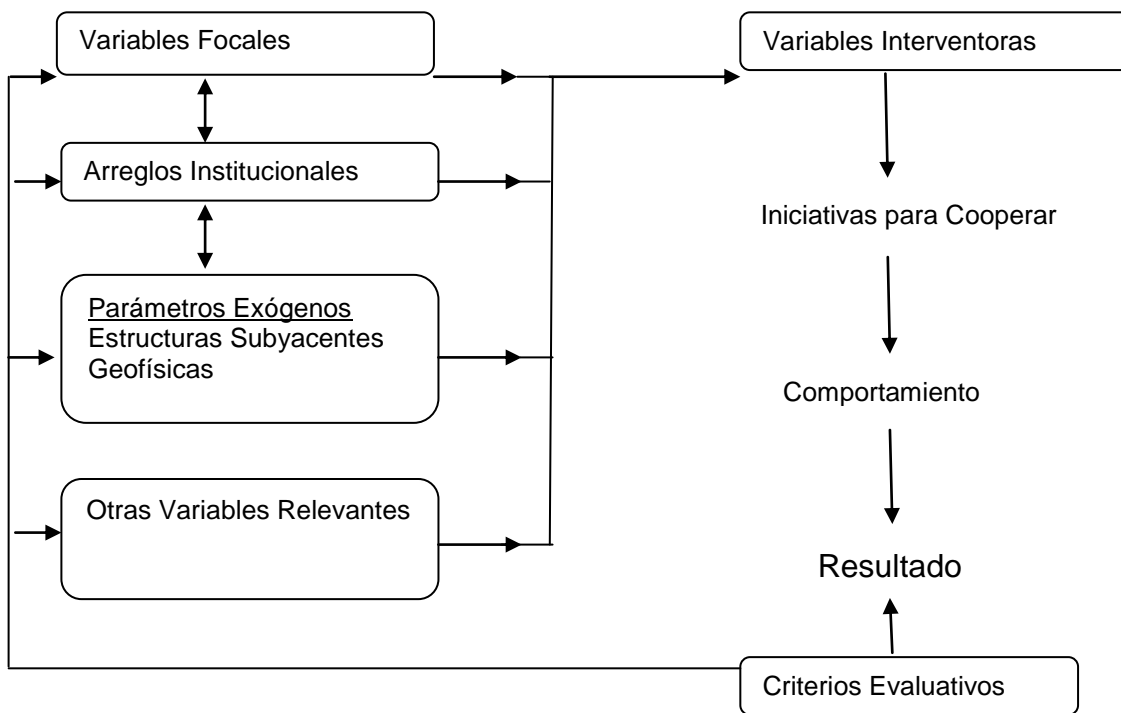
Variables Focales

Arreglos Institucionales

Parámetros Exógenos
Estructuras Subyacentes
Geofísicas

Otras Variables Relevantes

Variables Interventoras

Iniciativas para Cooperar

Comportamiento

Resultado

Criterios Evaluativos